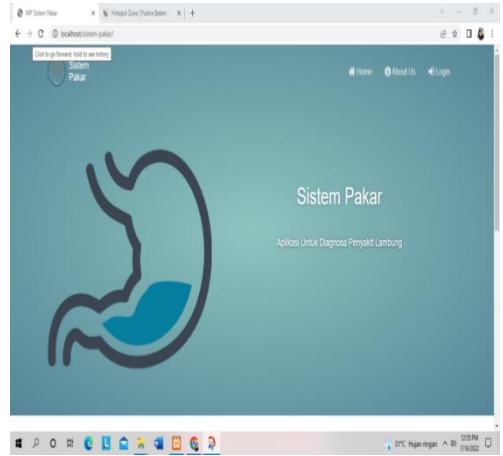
WP Sistem Pakar
Hotspot Zone | Putera Batam
localhost/sistem-pakar/
Click to go forward, hold to see history
Sistem Pakar
Home
About Us
Login
Sistem Pakar
Aplikasi Untuk Diagnosa Penyakit Lambung
31°C Hujan ringan
12:15 PM
7/16/2022